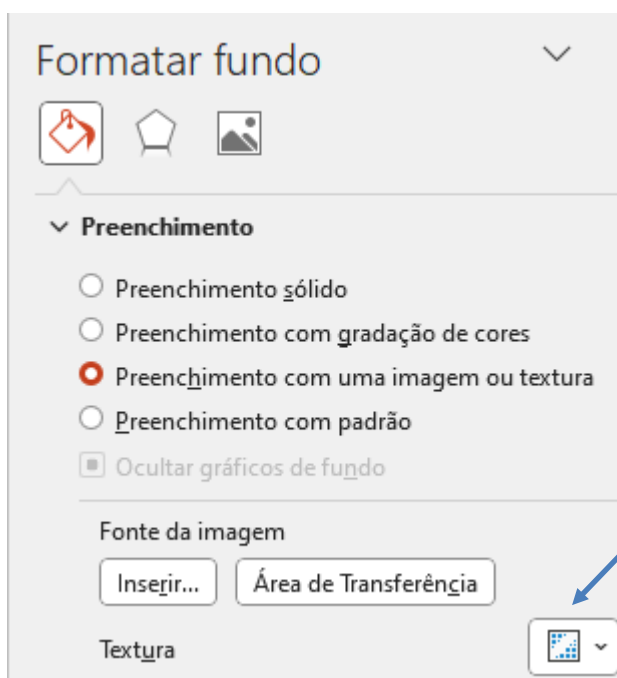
Formatar fundo

Preenchimento

Preenchimento sólido

Preenchimento com gradação de cores

Preenchimento com uma imagem ou textura

Preenchimento com padrão

Ocultar gráficos de fundo

Fonte da imagem

Inserir...

Área de Transferência

Textura